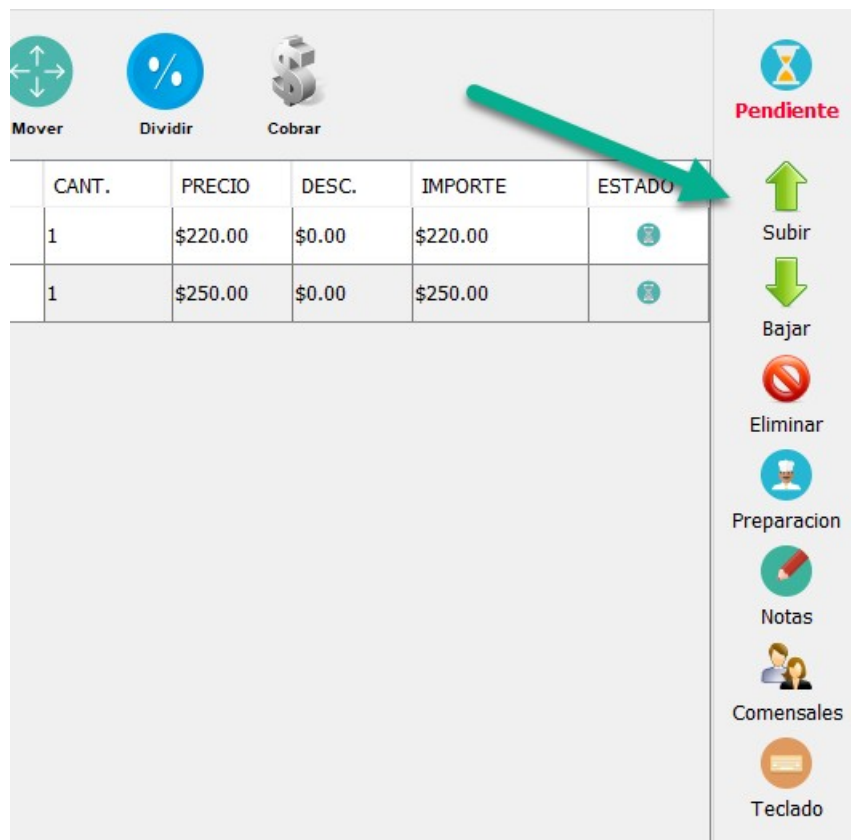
Mover Dividir Cobrar

| CANT. | PRECIO | DESC. | IMPORTE | ESTADO |
|---|---|---|---|---|
| 1 | $220.00 | $0.00 | $220.00 | |
| 1 | $250.00 | $0.00 | $250.00 | |

Pendiente
Subir
Bajar
Eliminar
Preparacion
Notas
Comensales
Teclado